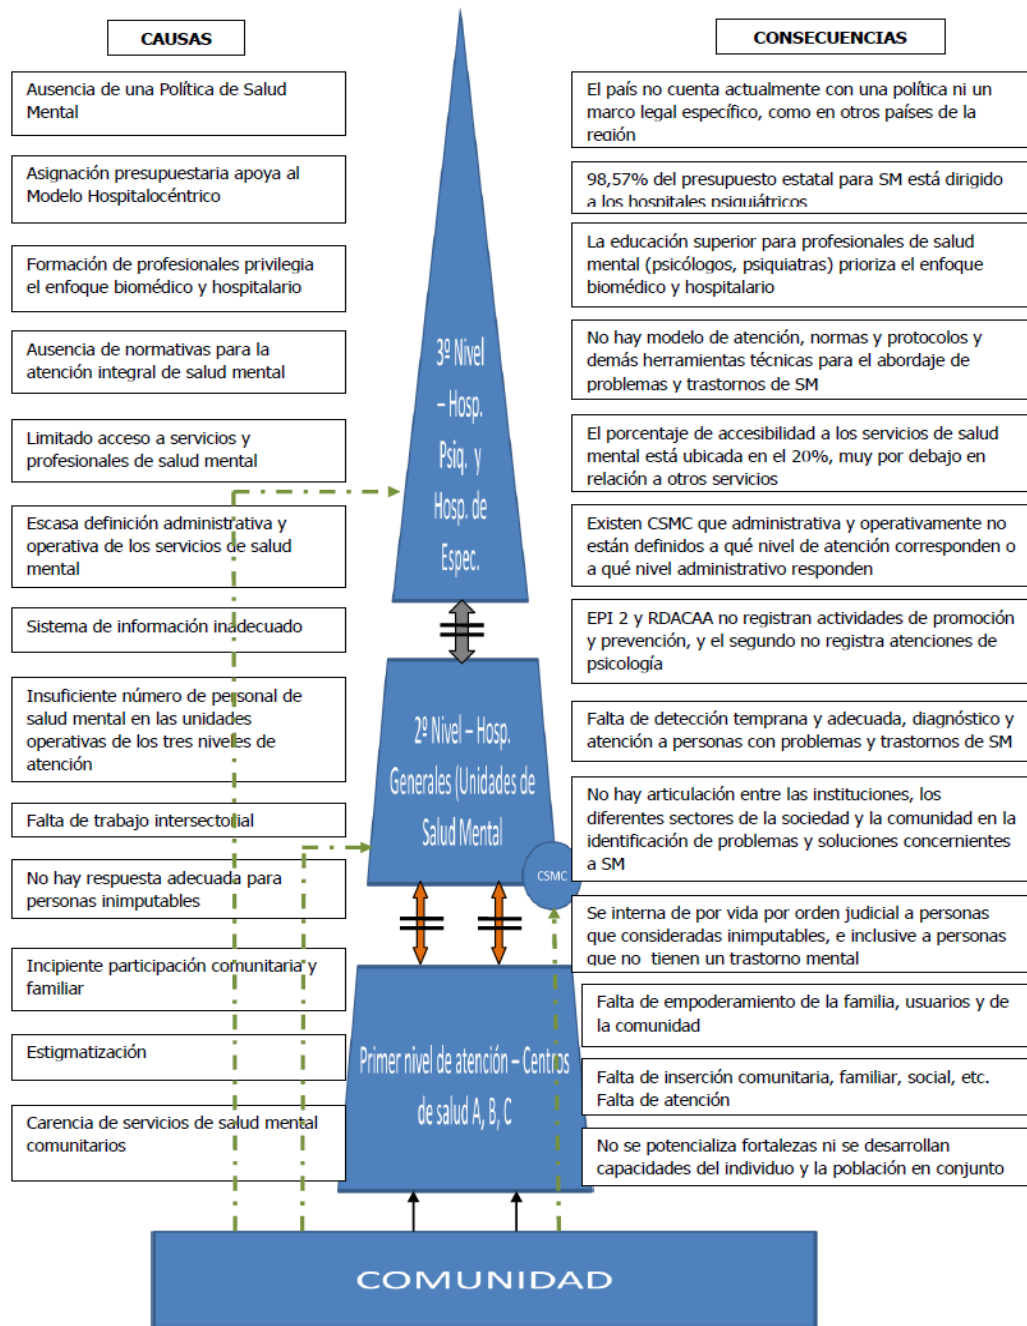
CAUSAS

Ausencia de una Política de Salud Mental

Asignación presupuestaria apoya al Modelo Hospitalocéntrico

Formación de profesionales privilegia el enfoque biomédico y hospitalario

Ausencia de normativas para la atención integral de salud mental

Limitado acceso a servicios y profesionales de salud mental

Escasa definición administrativa y operativa de los servicios de salud mental

Sistema de información inadecuado

Insuficiente número de personal de salud mental en las unidades operativas de los tres niveles de atención

Falta de trabajo intersectorial

No hay respuesta adecuada para personas inimputables

Incipiente participación comunitaria y familiar

Estigmatización

Carencia de servicios de salud mental comunitarios

3º Nivel – Hosp. Psiq. y Hosp. de Espec.

2º Nivel – Hosp. Generales (Unidades de Salud Mental

CSMC

Primer nivel de atención – Centros de salud A, B, C

COMUNIDAD

CONSECUENCIAS

El país no cuenta actualmente con una política ni un marco legal específico, como en otros países de la región

98,57% del presupuesto estatal para SM está dirigido a los hospitales psiquiátricos

La educación superior para profesionales de salud mental (psicólogos, psiquiatras) prioriza el enfoque biomédico y hospitalario

No hay modelo de atención, normas y protocolos y demás herramientas técnicas para el abordaje de problemas y trastornos de SM

El porcentaje de accesibilidad a los servicios de salud mental está ubicada en el 20%, muy por debajo en relación a otros servicios

Existen CSMC que administrativa y operativamente no están definidos a qué nivel de atención corresponden o a qué nivel administrativo responden

EPI 2 y RDACAA no registran actividades de promoción y prevención, y el segundo no registra atenciones de psicología

Falta de detección temprana y adecuada, diagnóstico y atención a personas con problemas y trastornos de SM

No hay articulación entre las instituciones, los diferentes sectores de la sociedad y la comunidad en la identificación de problemas y soluciones concernientes a SM

Se interna de por vida por orden judicial a personas que consideradas inimputables, e inclusive a personas que no tienen un trastorno mental

Falta de empoderamiento de la familia, usuarios y de la comunidad

Falta de inserción comunitaria, familiar, social, etc. Falta de atención

No se potencializa fortalezas ni se desarrollan capacidades del individuo y la población en conjunto